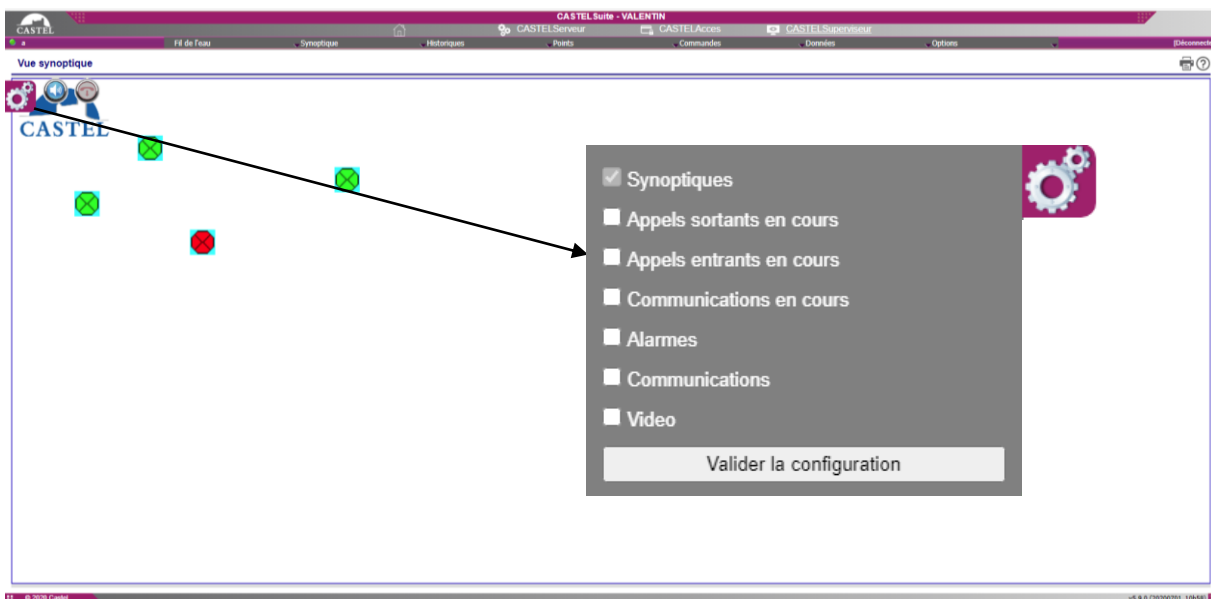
CASTEL

CASTELSuite - VALENTIN

CASTELServeur CASTELAcces CASTELSuperviseur

a Fil de l'eau Synoptique Historiques Points Commandes Données Options [Déconnecte

Vue synoptique

CASTEL

Synoptiques
Appels sortants en cours
Appels entrants en cours
Communications en cours
Alarmes
Communications
Video

Valider la configuration

© 2020 Castel

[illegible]